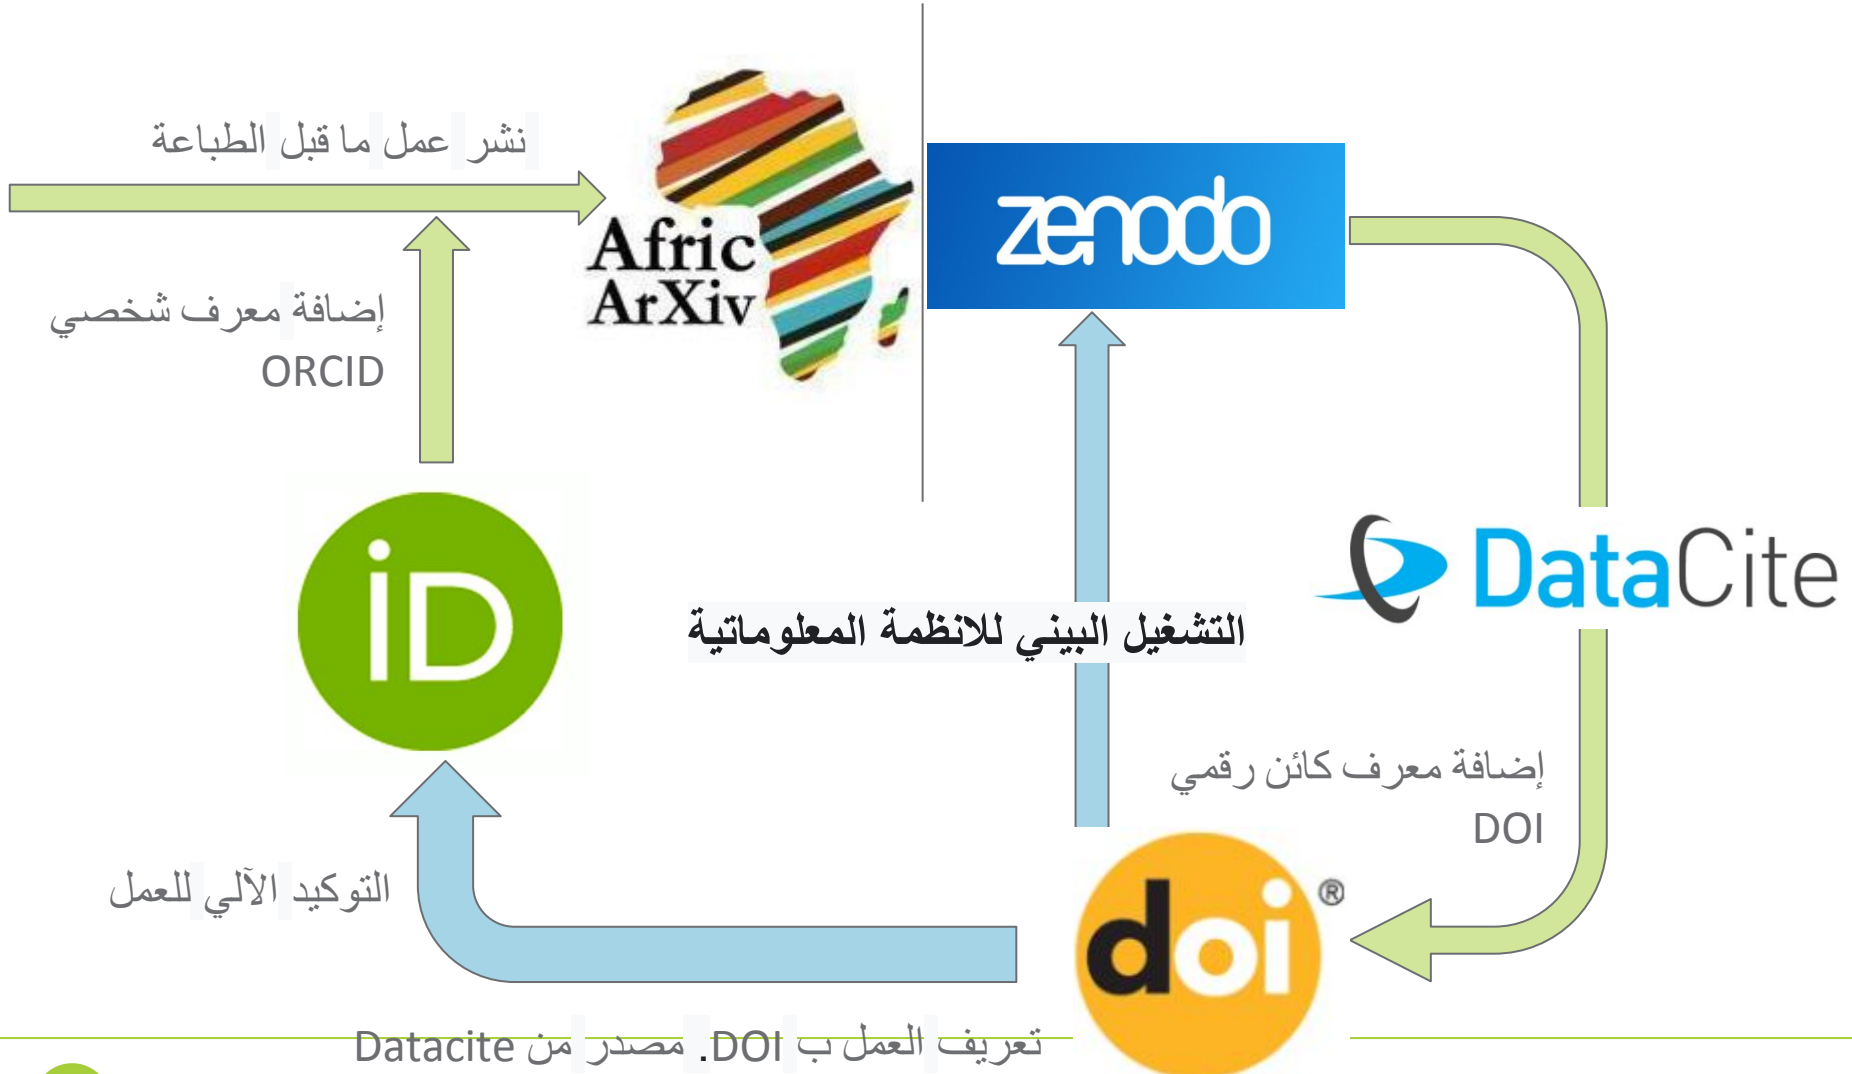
نشر عمل ما قبل الطباعة

AfricArXiv

zenodo

إضافة معرف شخصي ORCID

DataCite

التشغيل البيني للانظمة المعلوماتية

iD

إضافة معرف كائن رقمي DOI

التوكيد الآلي للعمل

doi®

تعريف العمل ب DOI. مصدر من Datacite